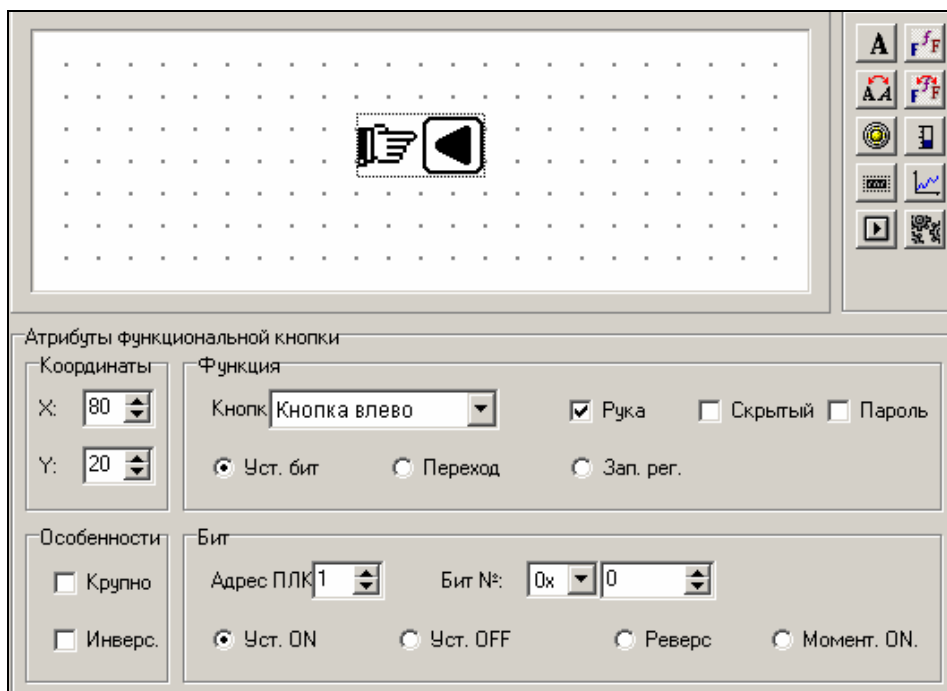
Атрибуты функциональной кнопки

Координаты

X: 80

Y: 20

Функция

Кнопк Кнопка влево

Рука

Скрытый

Пароль

Уст. бит

Переход

Зап. рег.

Особенности

Крупно

Инверс.

Бит

Адрес ПЛК 1

Бит №: 0x 0

Уст. ON

Уст. OFF

Реверс

Момент. ON.